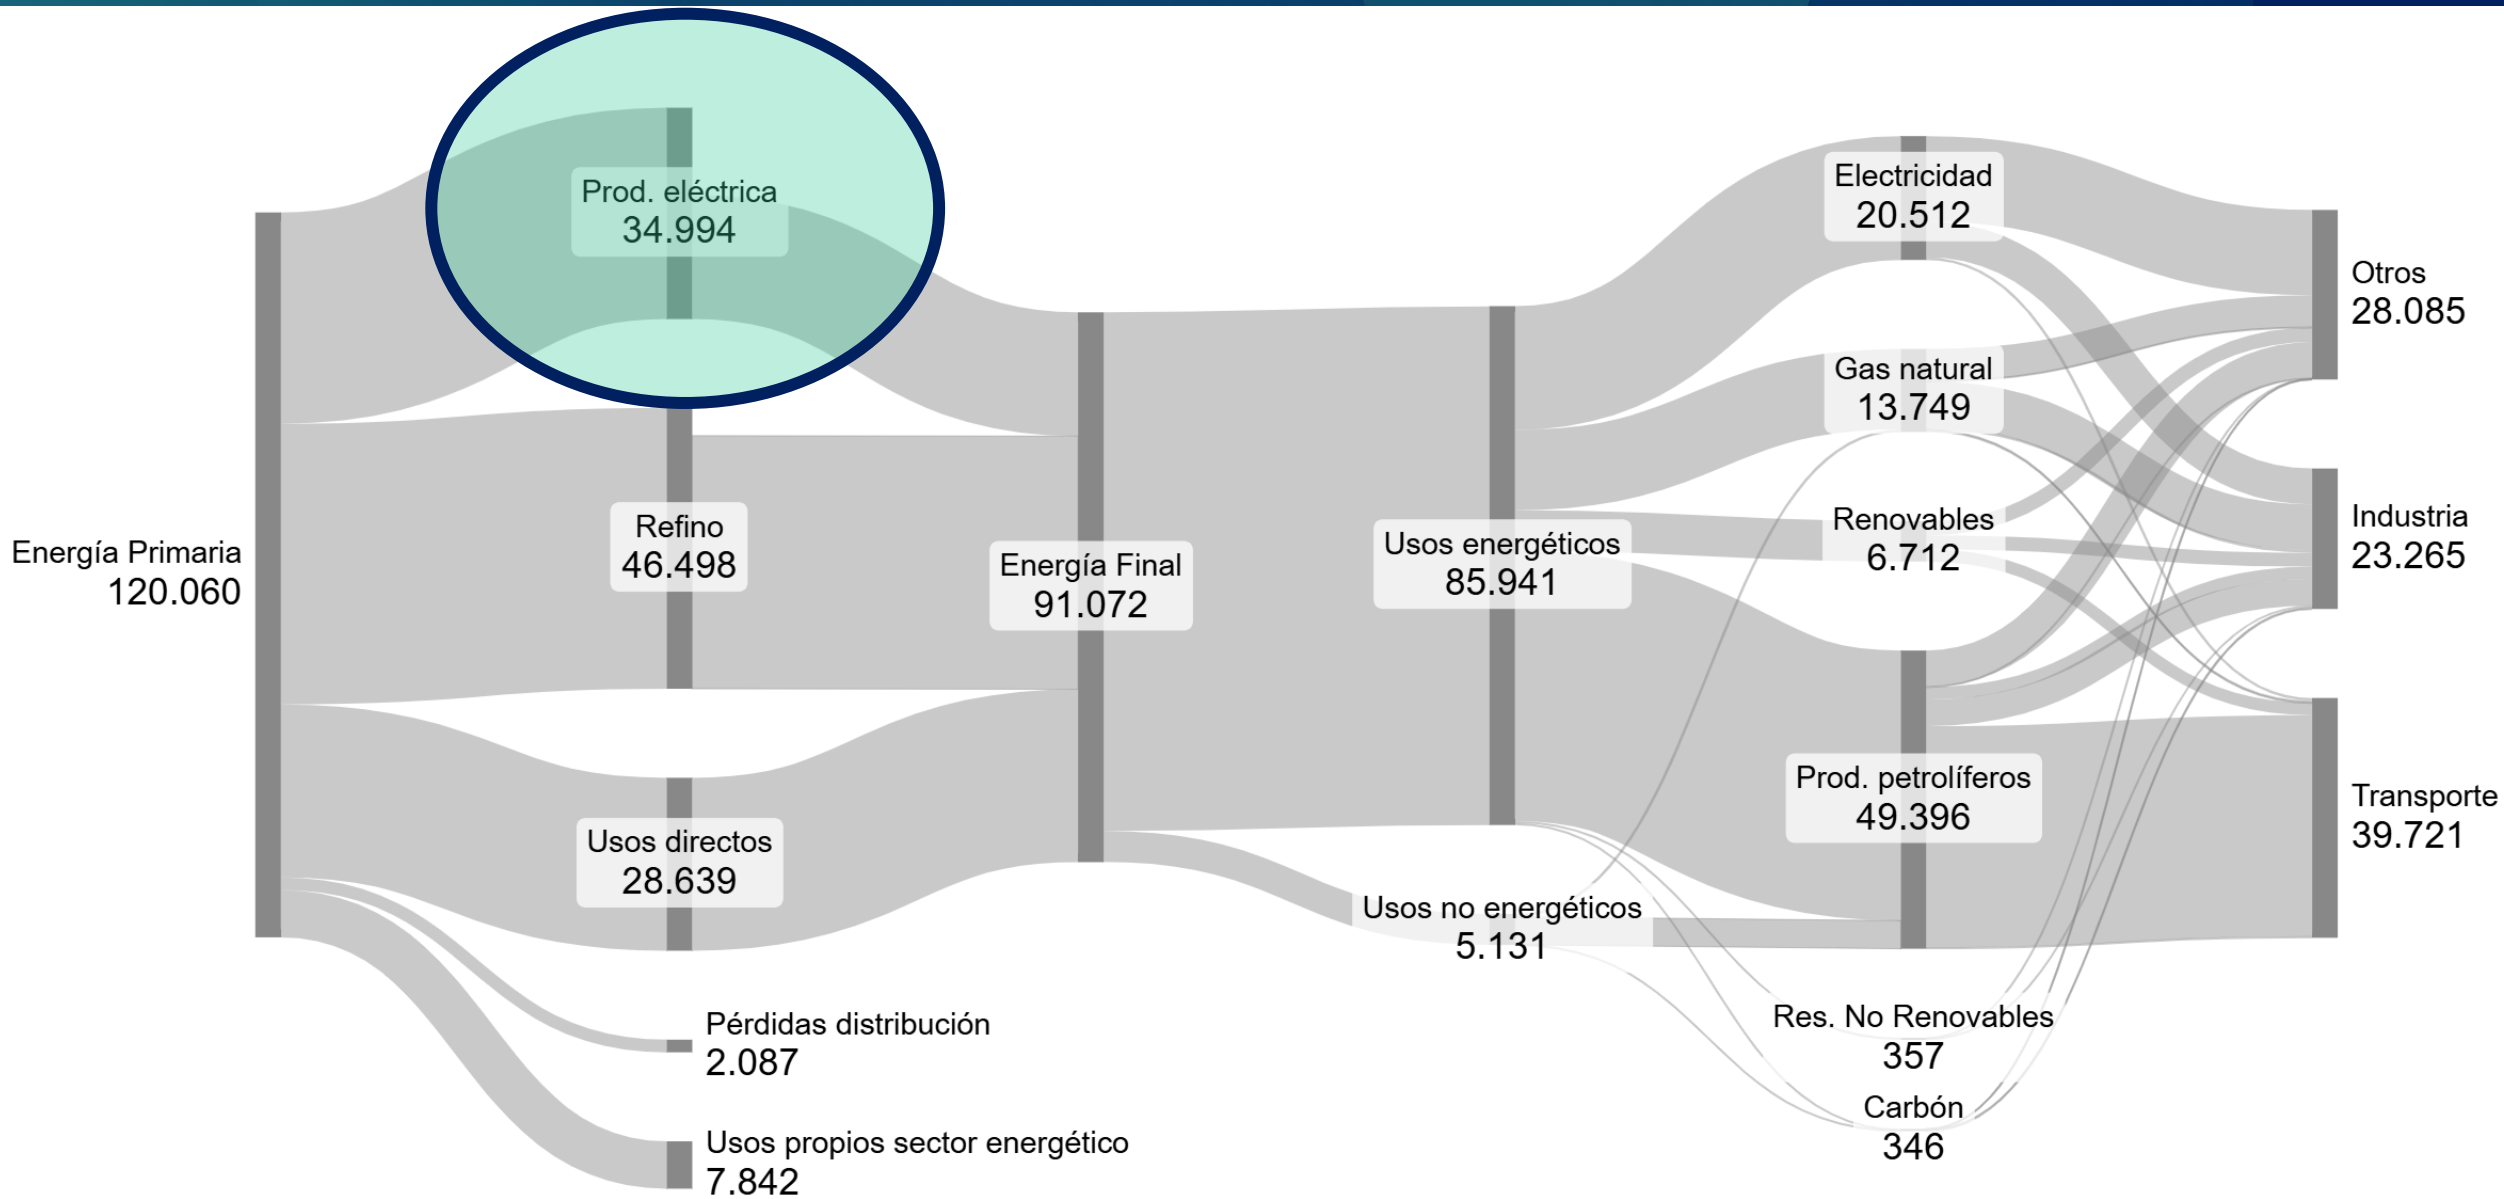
Prod. eléctrica
34.994

Energía Primaria
120.060

Refino
46.498

Usos directos
28.639

Pérdidas distribución
2.087

Usos propios sector energético
7.842

Energía Final
91.072

Usos energéticos
85.941

Usos no energéticos
5.131

Electricidad
20.512

Gas natural
13.749

Renovables
6.712

Prod. petrolíferos
49.396

Res. No Renovables
357

Carbón
346

Otros
28.085

Industria
23.265

Transporte
39.721